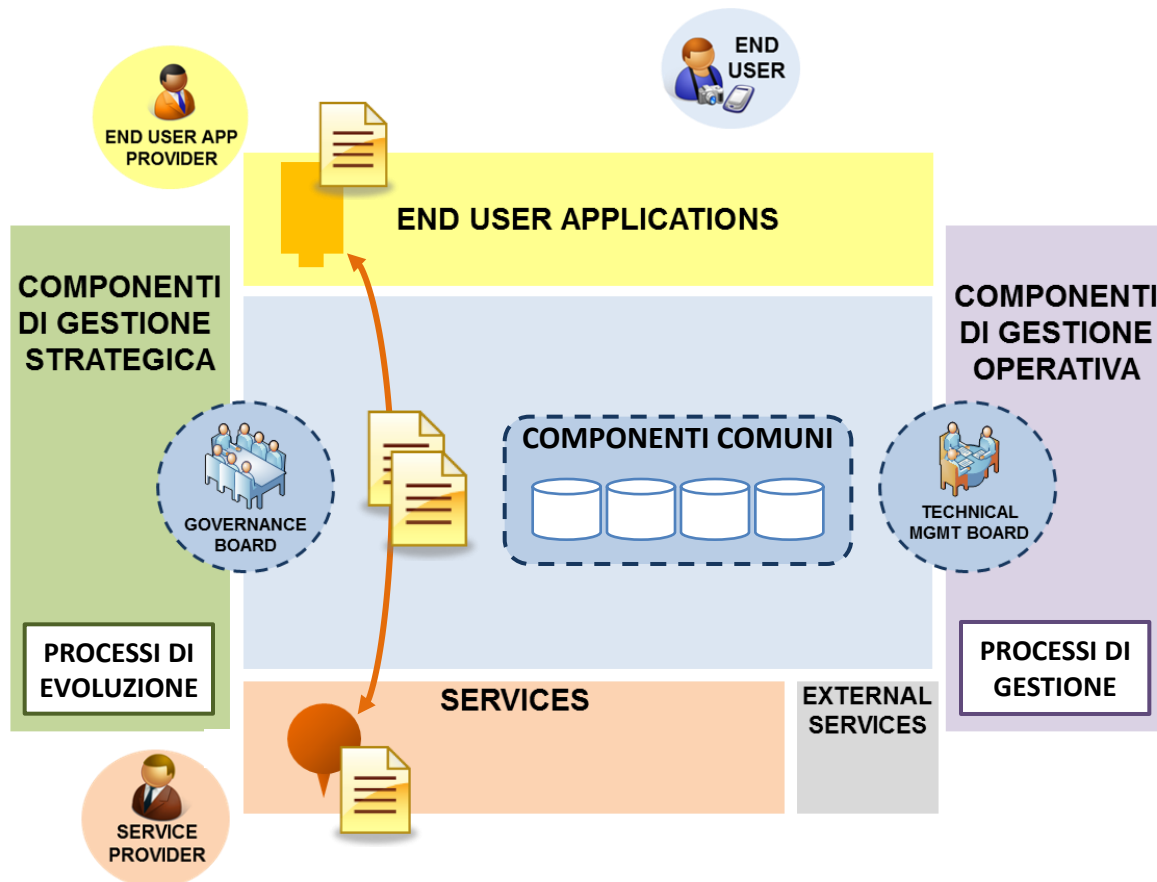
END USER

END USER APP PROVIDER

END USER APPLICATIONS

COMPONENTI DI GESTIONE STRATEGICA

COMPONENTI DI GESTIONE OPERATIVA

COMPONENTI COMUNI

GOVERNANCE BOARD

TECHNICAL MGMT BOARD

PROCESSI DI EVOLUZIONE

PROCESSI DI GESTIONE

SERVICES

EXTERNAL SERVICES

SERVICE PROVIDER